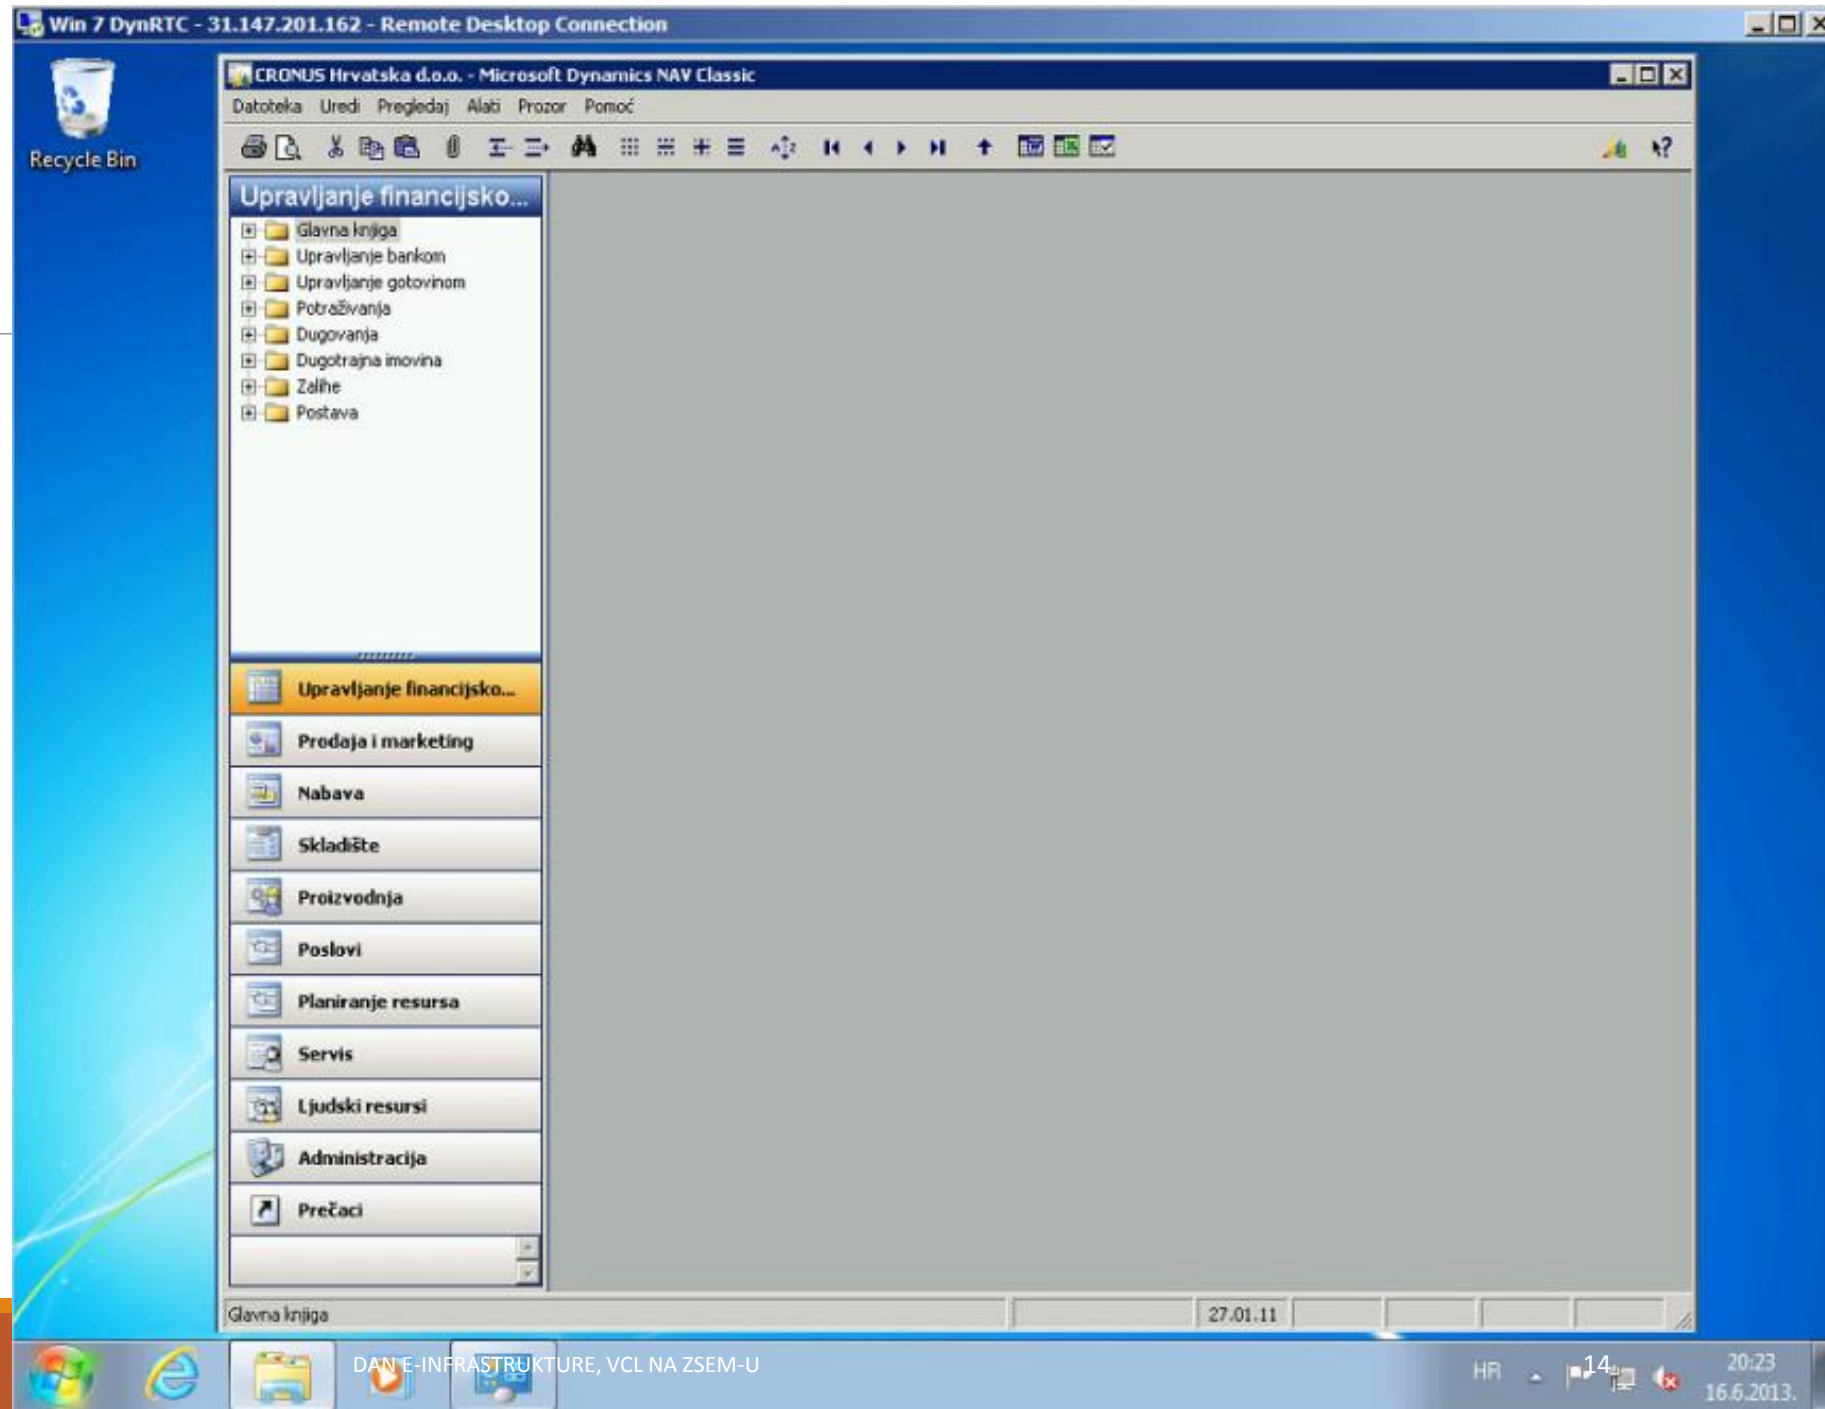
Win 7 DynRTC - 31.147.201.162 - Remote Desktop Connection

Recycle Bin

CRONUS Hrvatska d.o.o. - Microsoft Dynamics NAV Classic

Datoteka Uredi Pregledaj Alati Prozor Pomoć

Upravljanje financijsko...

Glavna knjiga
Upravljanje bankom
Upravljanje gotovinom
Potraživanja
Dugovanja
Dugotrajna imovina
Zalihe
Postava

Upravljanje financijsko...
Prodaja i marketing
Nabava
Skladište
Proizvodnja
Poslovi
Planiranje resursa
Servis
Ljudski resursi
Administracija
Prečaci

Glavna knjiga | 27.01.11

DAN E-INFRASTRUKTURE, VCL NA ZSEM-U

14

HR

20:23
16.6.2013.